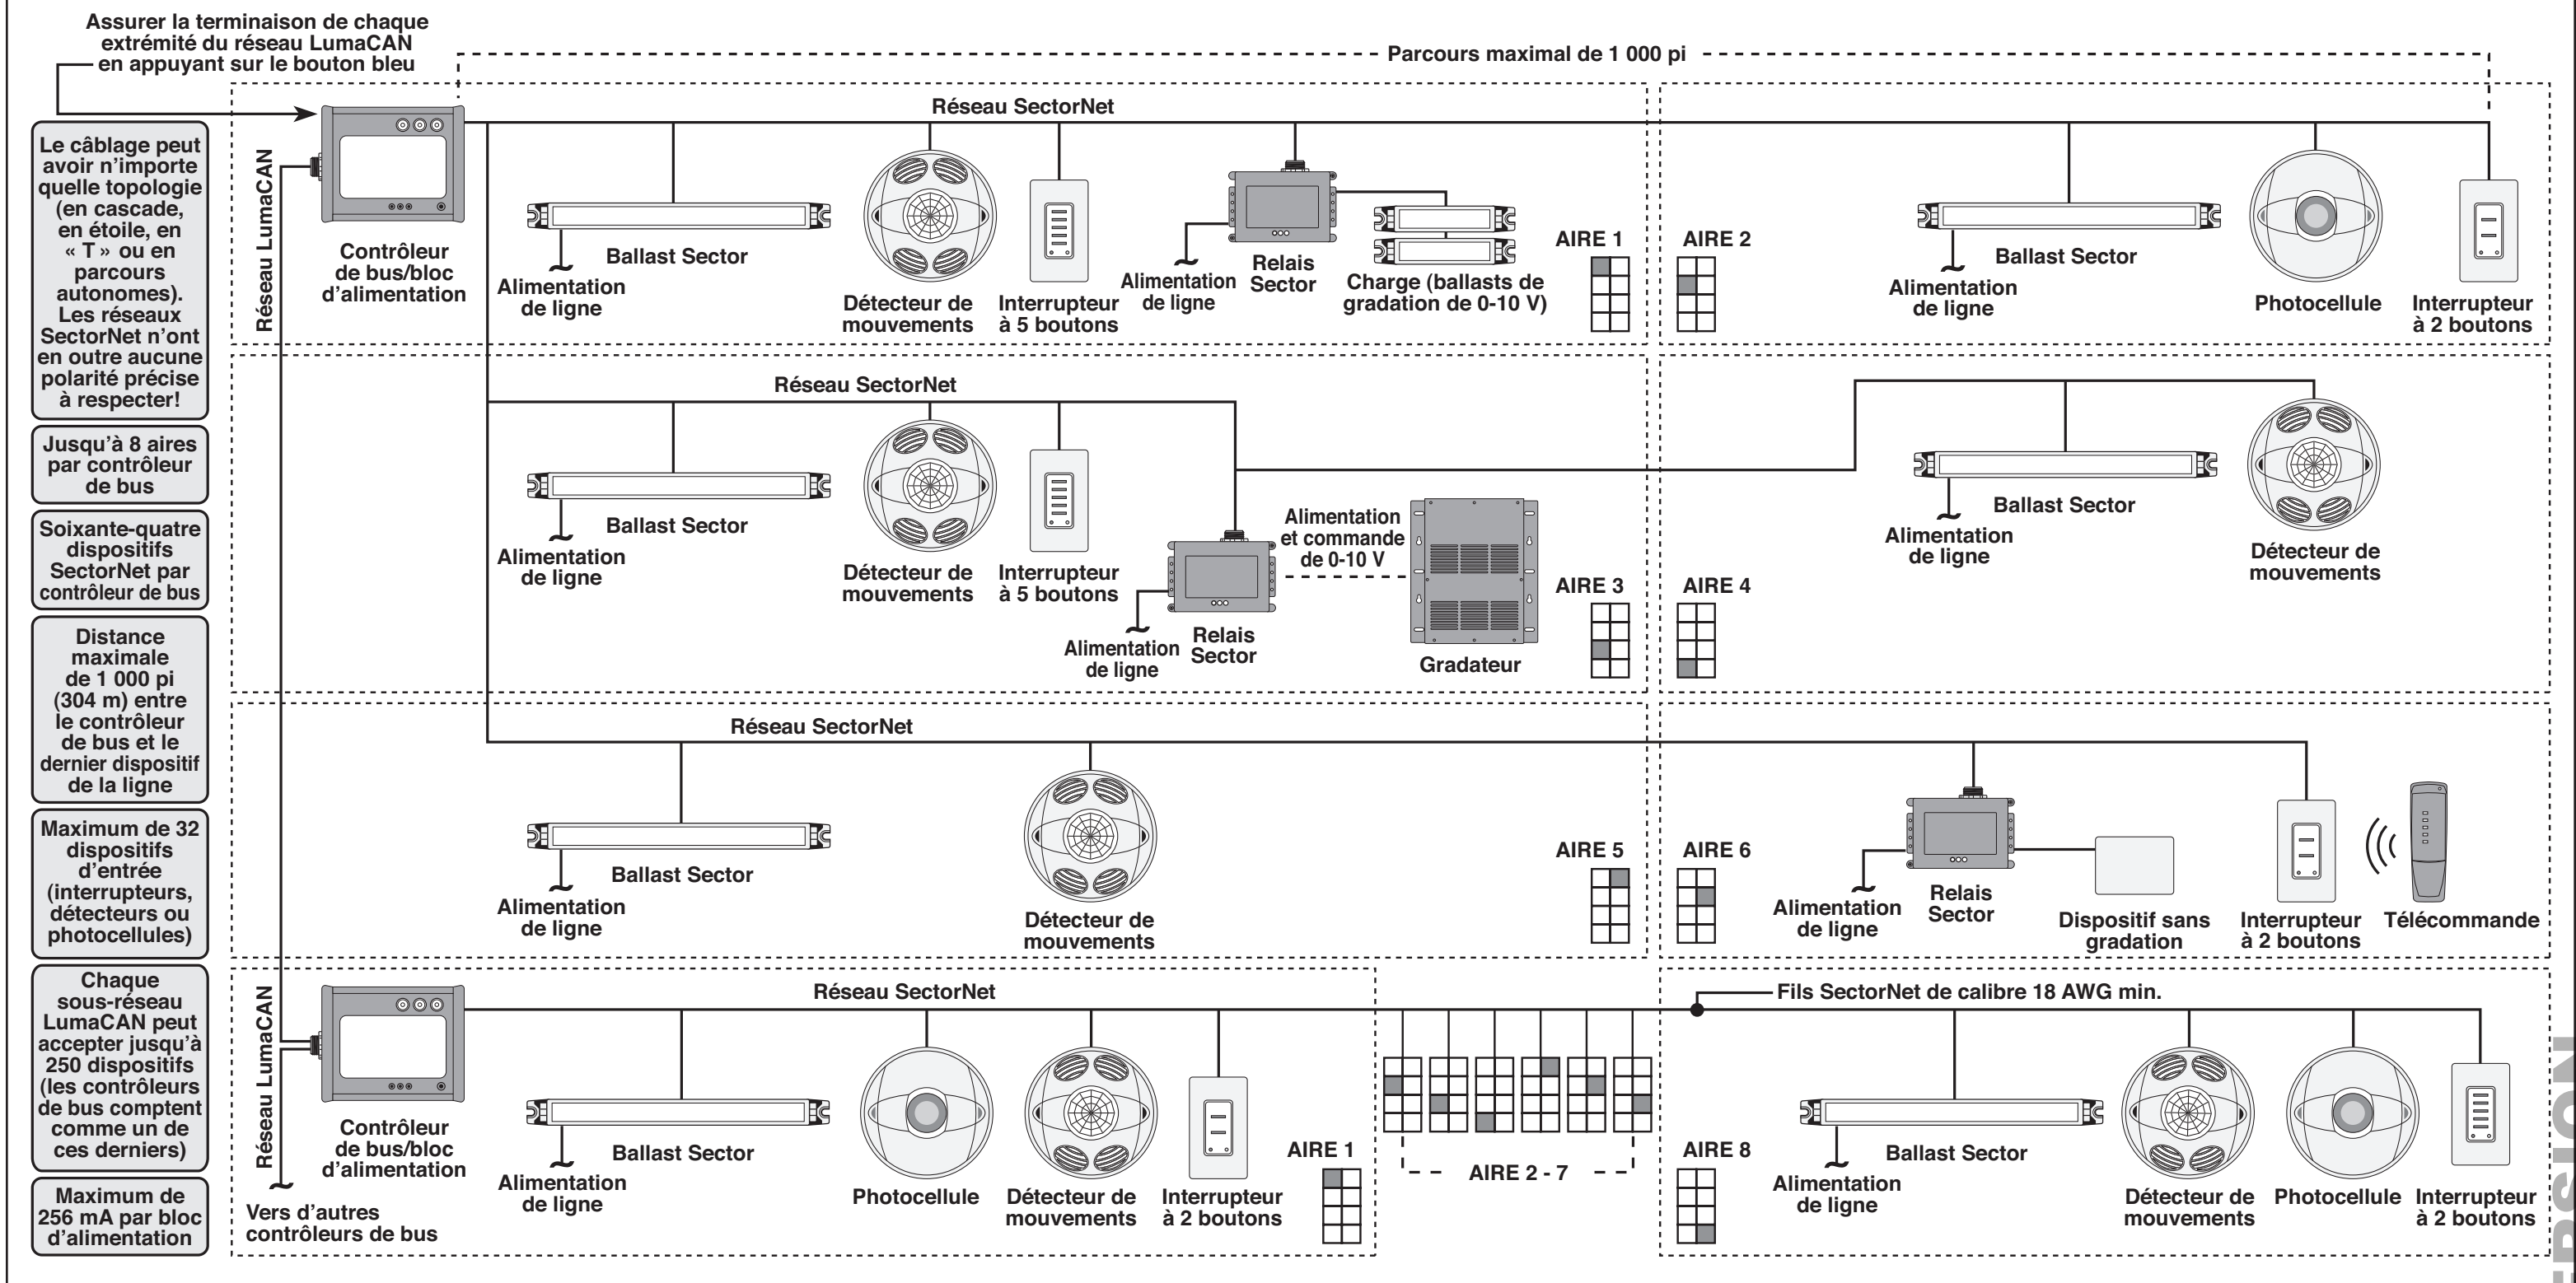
Assurer la terminaison de chaque extrémité du réseau LumaCAN en appuyant sur le bouton bleu

Parcours maximal de 1 000 pi

Le câblage peut avoir n'importe quelle topologie (en cascade, en étoile, en « T » ou en parcours autonomes). Les réseaux SectorNet n'ont en outre aucune polarité précise à respecter!

Jusqu'à 8 aires par contrôleur de bus

Soixante-quatre dispositifs SectorNet par contrôleur de bus

Distance maximale de 1 000 pi (304 m) entre le contrôleur de bus et le dernier dispositif de la ligne

Maximum de 32 dispositifs d'entrée (interrupteurs, détecteurs ou photocellules)

Chaque sous-réseau LumaCAN peut accepter jusqu'à 250 dispositifs (les contrôleurs de bus comptent comme un de ces derniers)

Maximum de 256 mA par bloc d'alimentation

Réseau LumaCAN

Réseau SectorNet

Contrôleur de bus/bloc d'alimentation

Ballast Sector

Alimentation de ligne

Détecteur de mouvements

Interrupteur à 5 boutons

Alimentation de ligne

Relais Sector

Charge (ballasts de gradation de 0-10 V)

AIRE 1

AIRE 2

Ballast Sector

Alimentation de ligne

Photocellule

Interrupteur à 2 boutons

Réseau SectorNet

Ballast Sector

Alimentation de ligne

Détecteur de mouvements

Interrupteur à 5 boutons

Alimentation et commande de 0-10 V

Alimentation de ligne

Relais Sector

Gradateur

AIRE 3

AIRE 4

Ballast Sector

Alimentation de ligne

Détecteur de mouvements

Réseau SectorNet

Ballast Sector

Alimentation de ligne

Détecteur de mouvements

AIRE 5

AIRE 6

Alimentation de ligne

Relais Sector

Dispositif sans gradation

Interrupteur à 2 boutons

Télécommande

Réseau LumaCAN

Réseau SectorNet

Fils SectorNet de calibre 18 AWG min.

Contrôleur de bus/bloc d'alimentation

Vers d'autres contrôleurs de bus

Ballast Sector

Alimentation de ligne

Photocellule

Détecteur de mouvements

Interrupteur à 2 boutons

AIRE 1

AIRE 2 - 7

AIRE 8

Ballast Sector

Alimentation de ligne

Détecteur de mouvements

Photocellule

Interrupteur à 2 boutons